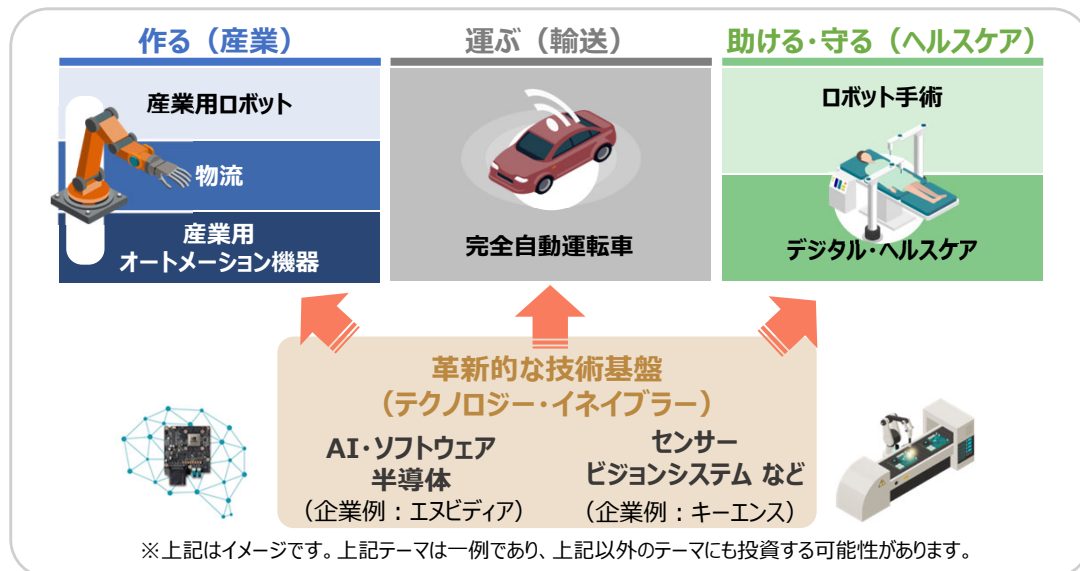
作る（産業）

産業用ロボット

物流

産業用
オートメーション機器

運ぶ（輸送）

完全自動運転車

助ける・守る（ヘルスケア）

ロボット手術

デジタル・ヘルスケア

革新的な技術基盤
（テクノロジー・イネイブラー）

AI・ソフトウェア
半導体
（企業例：エヌビディア）

センサー
ビジョンシステム など
（企業例：キーエンス）

※上記はイメージです。上記テーマは一例であり、上記以外のテーマにも投資する可能性があります。